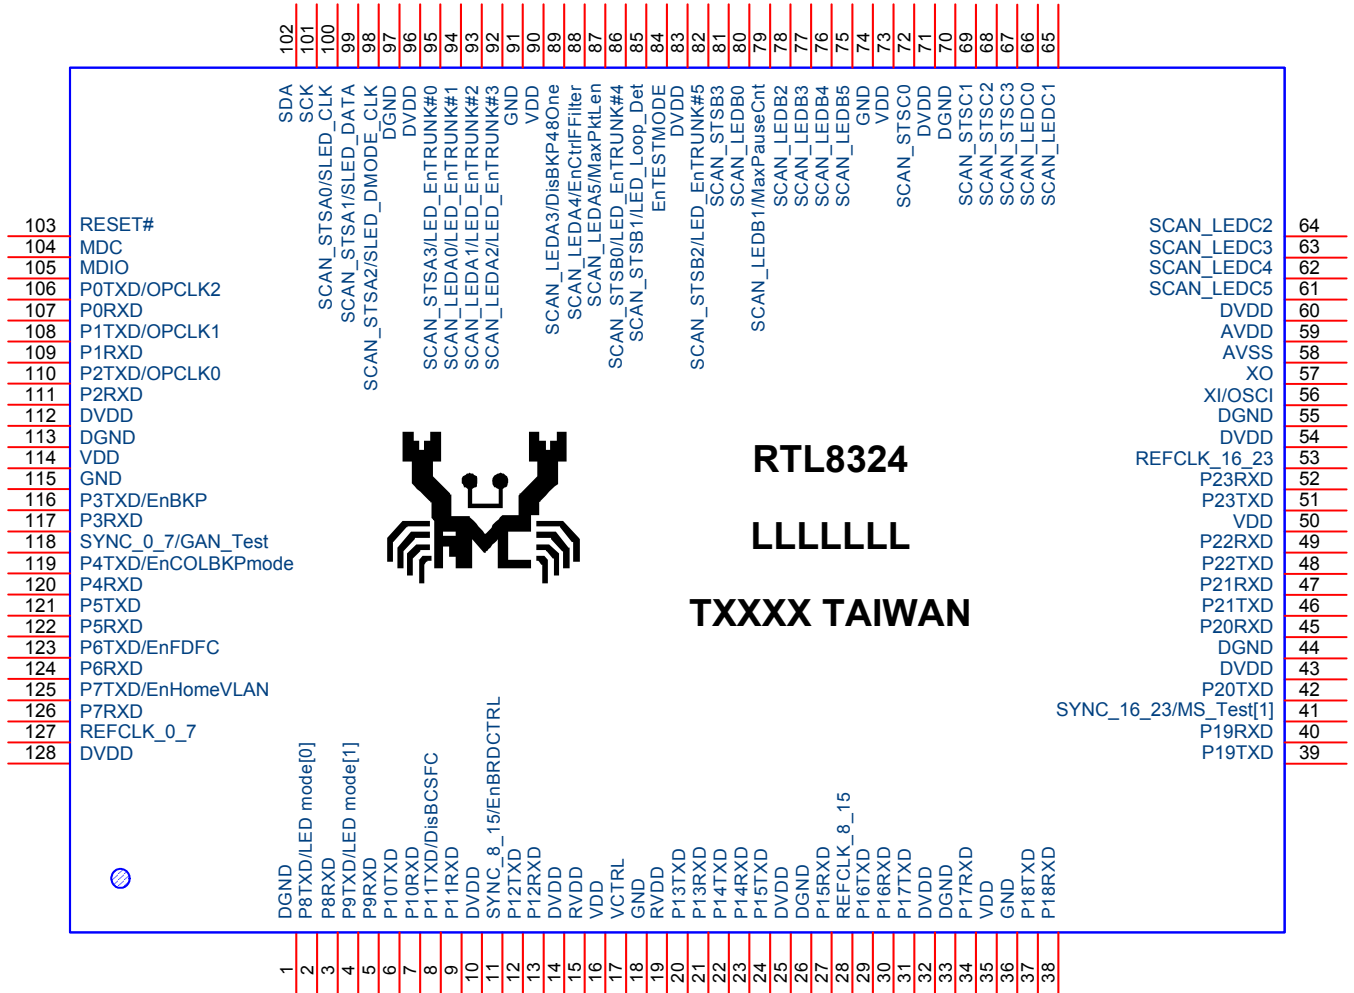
102 101 100 99 98 97 96 95 94 93 92 91 90 89 88 87 86 85 84 83 82 81 80 79 78 77 76 75 74 73 72 71 70 69 68 67 66 65

SDA
SCK
SCAN_STSA0/SLED_CLK
SCAN_STSA1/SLED_DATA
SCAN_STSA2/SLED_DMODE_CLK
DGND
DVDD
SCAN_STSA3/LED_EnTRUNK#0
SCAN_LEDA0/LED_EnTRUNK#1
SCAN_LEDA1/LED_EnTRUNK#2
SCAN_LEDA2/LED_EnTRUNK#3
GND
VDD
SCAN_LEDA3/DisBKP48One
SCAN_LEDA4/EnCtrlFFilter
SCAN_LEDA5/MaxPktLen
SCAN_STSB0/LED_EnTRUNK#4
SCAN_STSB1/LED_Loop_Det
EnTESTMODE
DVDD
SCAN_STSB2/LED_EnTRUNK#5
SCAN_STSB3
SCAN_LEDB0
SCAN_LEDB1/MaxPauseCnt
SCAN_LEDB2
SCAN_LEDB3
SCAN_LEDB4
SCAN_LEDB5
GND
VDD
SCAN_STSC0
DVDD
DGND
SCAN_STSC1
SCAN_STSC2
SCAN_STSC3
SCAN_LEDC0
SCAN_LEDC1

103 RESET#
104 MDC
105 MDIO
106 P0TXD/OPCLK2
107 P0RXD
108 P1TXD/OPCLK1
109 P1RXD
110 P2TXD/OPCLK0
111 P2RXD
112 DVDD
113 DGND
114 VDD
115 GND
116 P3TXD/EnBKP
117 P3RXD
118 SYNC_0_7/GAN_Test
119 P4TXD/EnCOLBKPmode
120 P4RXD
121 P5TXD
122 P5RXD
123 P6TXD/EnFDFC
124 P6RXD
125 P7TXD/EnHomeVLAN
126 P7RXD
127 REFCLK_0_7
128 DVDD

RTL8324

LLLLLLL

TXXXX TAIWAN

SCAN_LEDC2 64
SCAN_LEDC3 63
SCAN_LEDC4 62
SCAN_LEDC5 61
DVDD 60
AVDD 59
AVSS 58
XO 57
XI/OSCI 56
DGND 55
DVDD 54
REFCLK_16_23 53
P23RXD 52
P23TXD 51
VDD 50
P22RXD 49
P22TXD 48
P21RXD 47
P21TXD 46
P20RXD 45
DGND 44
DVDD 43
P20TXD 42
SYNC_16_23/MS_Test[1] 41
P19RXD 40
P19TXD 39

DGND
P8TXD/LED mode[0]
P8RXD
P9TXD/LED mode[1]
P9RXD
P10TXD
P10RXD
P11TXD/DisBCSFC
P11RXD
DVDD
SYNC_8_15/EnBRDCTRL
P12TXD
P12RXD
DVDD
RVDD
VDD
VCTRL
GND
RVDD
P13TXD
P13RXD
P14TXD
P14RXD
P15TXD
DVDD
DGND
P15RXD
REFCLK_8_15
P16TXD
P16RXD
P17TXD
DVDD
DGND
P17RXD
VDD
GND
P18TXD
P18RXD

1 2 3 4 5 6 7 8 9 10 11 12 13 14 15 16 17 18 19 20 21 22 23 24 25 26 27 28 29 30 31 32 33 34 35 36 37 38